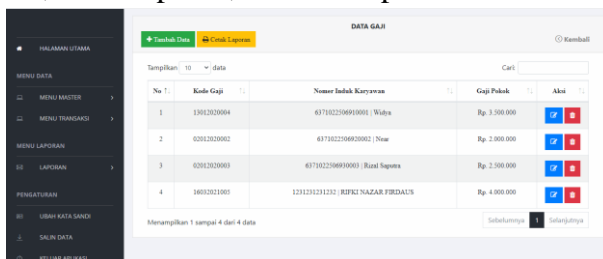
HALAMAN UTAMA

MENU DATA

MENU MASTER

MENU TRANSAKSI

MENU LAPORAN

LAPORAN

PENGATURAN

UBAH KATA SANDI

SALIN DATA

KELUAR APLIKASI

+ Tambah Data

Cetak Laporan

DATA GAJI

Kembali

Tampilkan 10 data

Cari:

| No | Kode Gaji | Nomor Induk Karyawan | Gaji Pokok | Aksi |
|---|---|---|---|---|
| 1 | 13012020004 | 6371022506910001 \| Widya | Rp. 3.500.000 | |
| 2 | 02012020002 | 6371022506920002 \| Noar | Rp. 2.000.000 | |
| 3 | 02012020003 | 6371022506930003 \| Rizal Saputra | Rp. 2.500.000 | |
| 4 | 16032021005 | 1231231231232 \| RIFKI NAZAR FIRDAUS | Rp. 4.000.000 | |

Menampilkan 1 sampai 4 dari 4 data

Sebelumnya 1 Selanjutnya